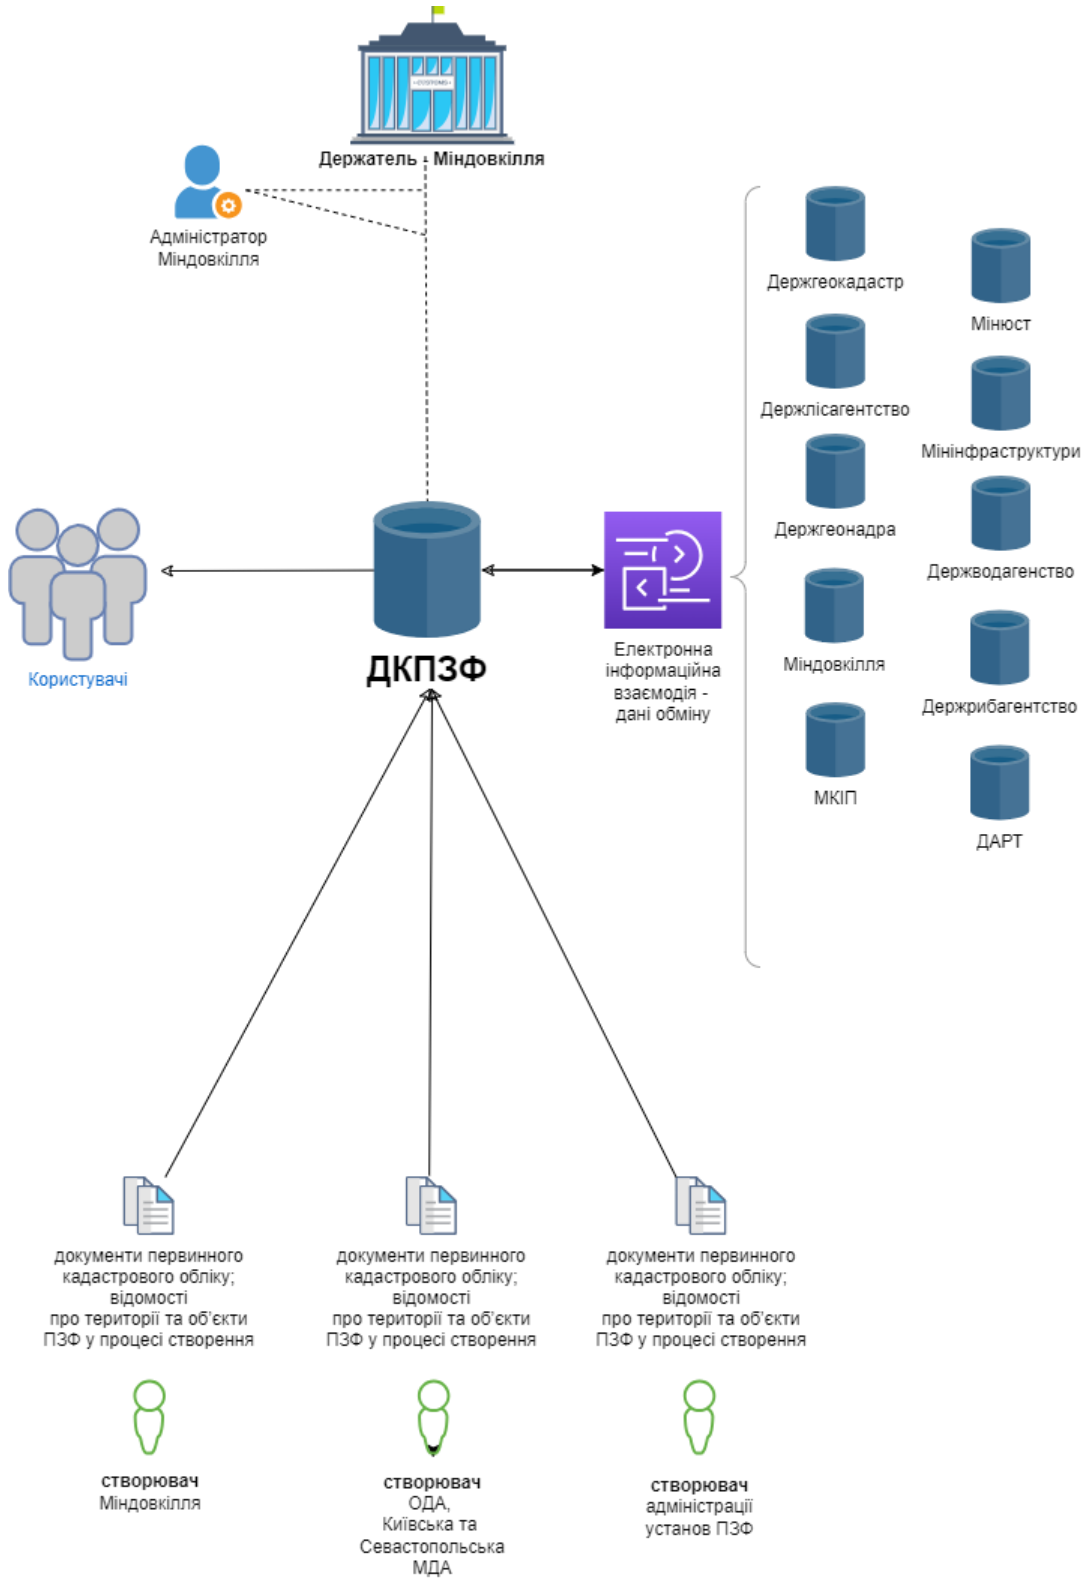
CUSTOMS

Держатель - Міндовкілля

Адміністратор Міндовкілля

Держгеокадастр

Мінюст

Держлісагентство

Мінінфраструктури

Держгеонадра

Держводагенство

Міндовкілля

Держрибагентство

МКІП

ДАРТ

Користувачі

ДКПЗФ

Електронна інформаційна взаємодія - дані обміну

документи первинного кадастрового обліку; відомості про території та об'єкти ПЗФ у процесі створення

документи первинного кадастрового обліку; відомості про території та об'єкти ПЗФ у процесі створення

документи первинного кадастрового обліку; відомості про території та об'єкти ПЗФ у процесі створення

створювач Міндовкілля

створювач ОДА, Київська та Севастопольська МДА

створювач адміністрації установ ПЗФ